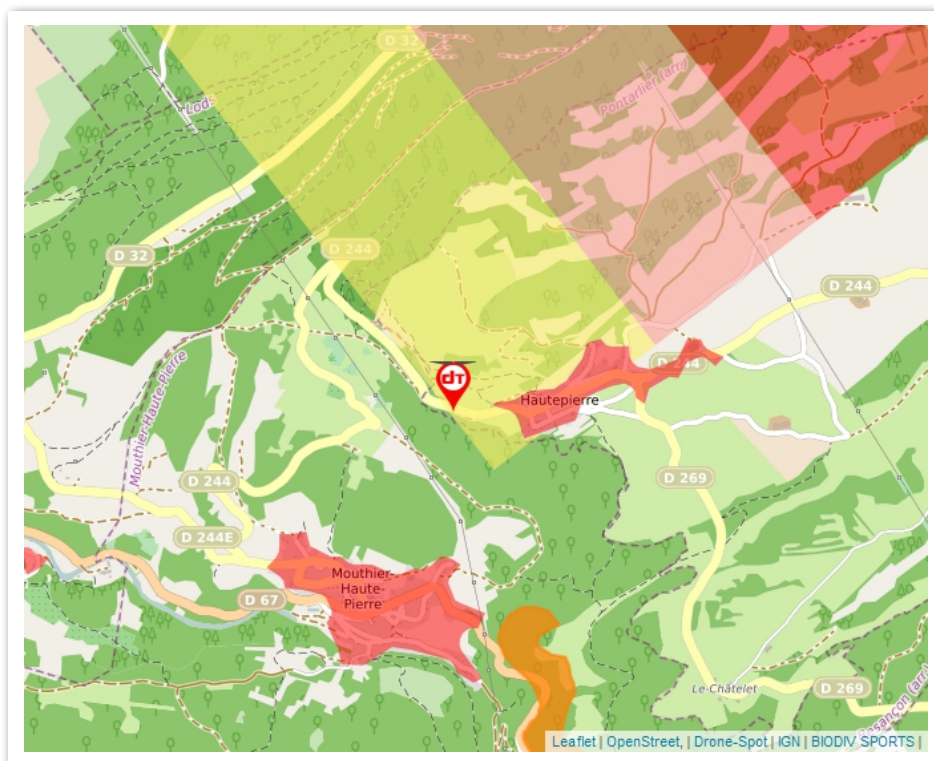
D 32
Lods
Pontarlier (arr.)
D 32
D 244
D 244
D 244
Hautepierre
Mouthier-Haute-Pierre
D 244
D 269
D 244E
Mouthier-Haute-Pierre
D 67
Le Châtelet
D 269
Besançon (arr.)
Leaflet | OpenStreet, | Drone-Spot | IGN | BIODIV SPORTS |